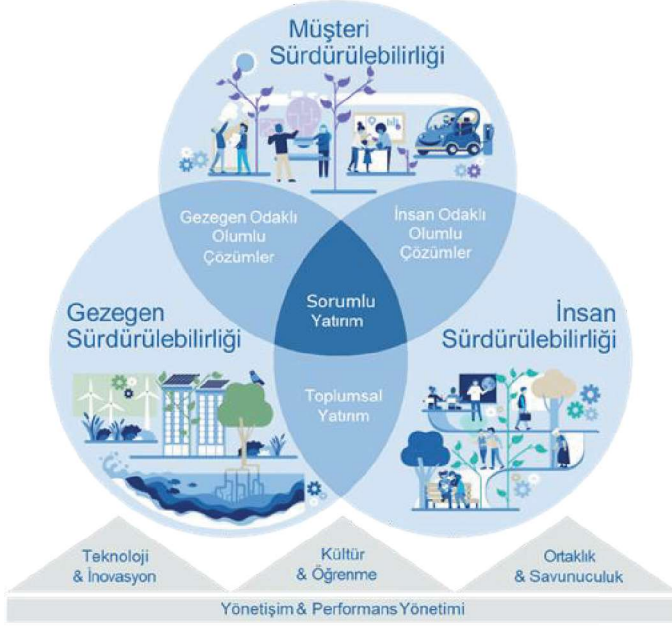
Müşteri Sürdürülebilirliği

Gezegen Odaklı Olumlu Çözümler

İnsan Odaklı Olumlu Çözümler

Gezegen Sürdürülebilirliği

Sorumlu Yatırım

İnsan Sürdürülebilirliği

Toplumsal Yatırım

Teknoloji & İnovasyon

Kültür & Öğrenme

Ortaklık & Savunuculuk

Yönetişim & Performans Yönetimi